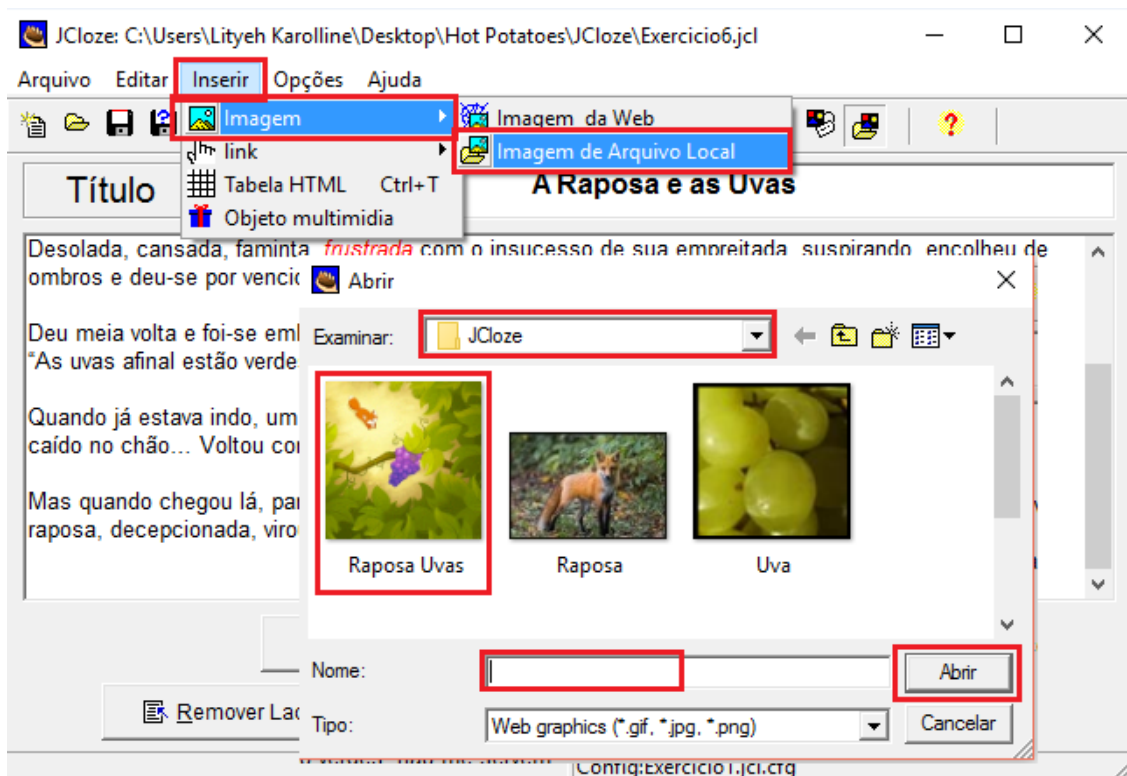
JCloze: C:\Users\Lityeh Karolline\Desktop\Hot Potatoes\JCloze\Exercicio6.jcl

Arquivo Editar Inserir Opções Ajuda

Imagem
link
Tabela HTML Ctrl+T
Objeto multimidia

Imagem da Web
Imagem de Arquivo Local

Título

A Raposa e as Uvas

Desolada, cansada, faminta, frustrada com o insucesso de sua empreitada, suspirando, encolheu de ombros e deu-se por venci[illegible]

Deu meia volta e foi-se emb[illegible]
"As uvas afinal estão verde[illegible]

Quando já estava indo, um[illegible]
caído no chão... Voltou co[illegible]

Mas quando chegou lá, par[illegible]
raposa, decepcionada, viro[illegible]

Abrir

Examinar: JCloze

Raposa Uvas
Raposa
Uva

Nome:
Tipo: Web graphics (*.gif, *.jpg, *.png)

Abrir
Cancelar

Remover La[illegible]

Config:Exercicio1.jcl.cfg